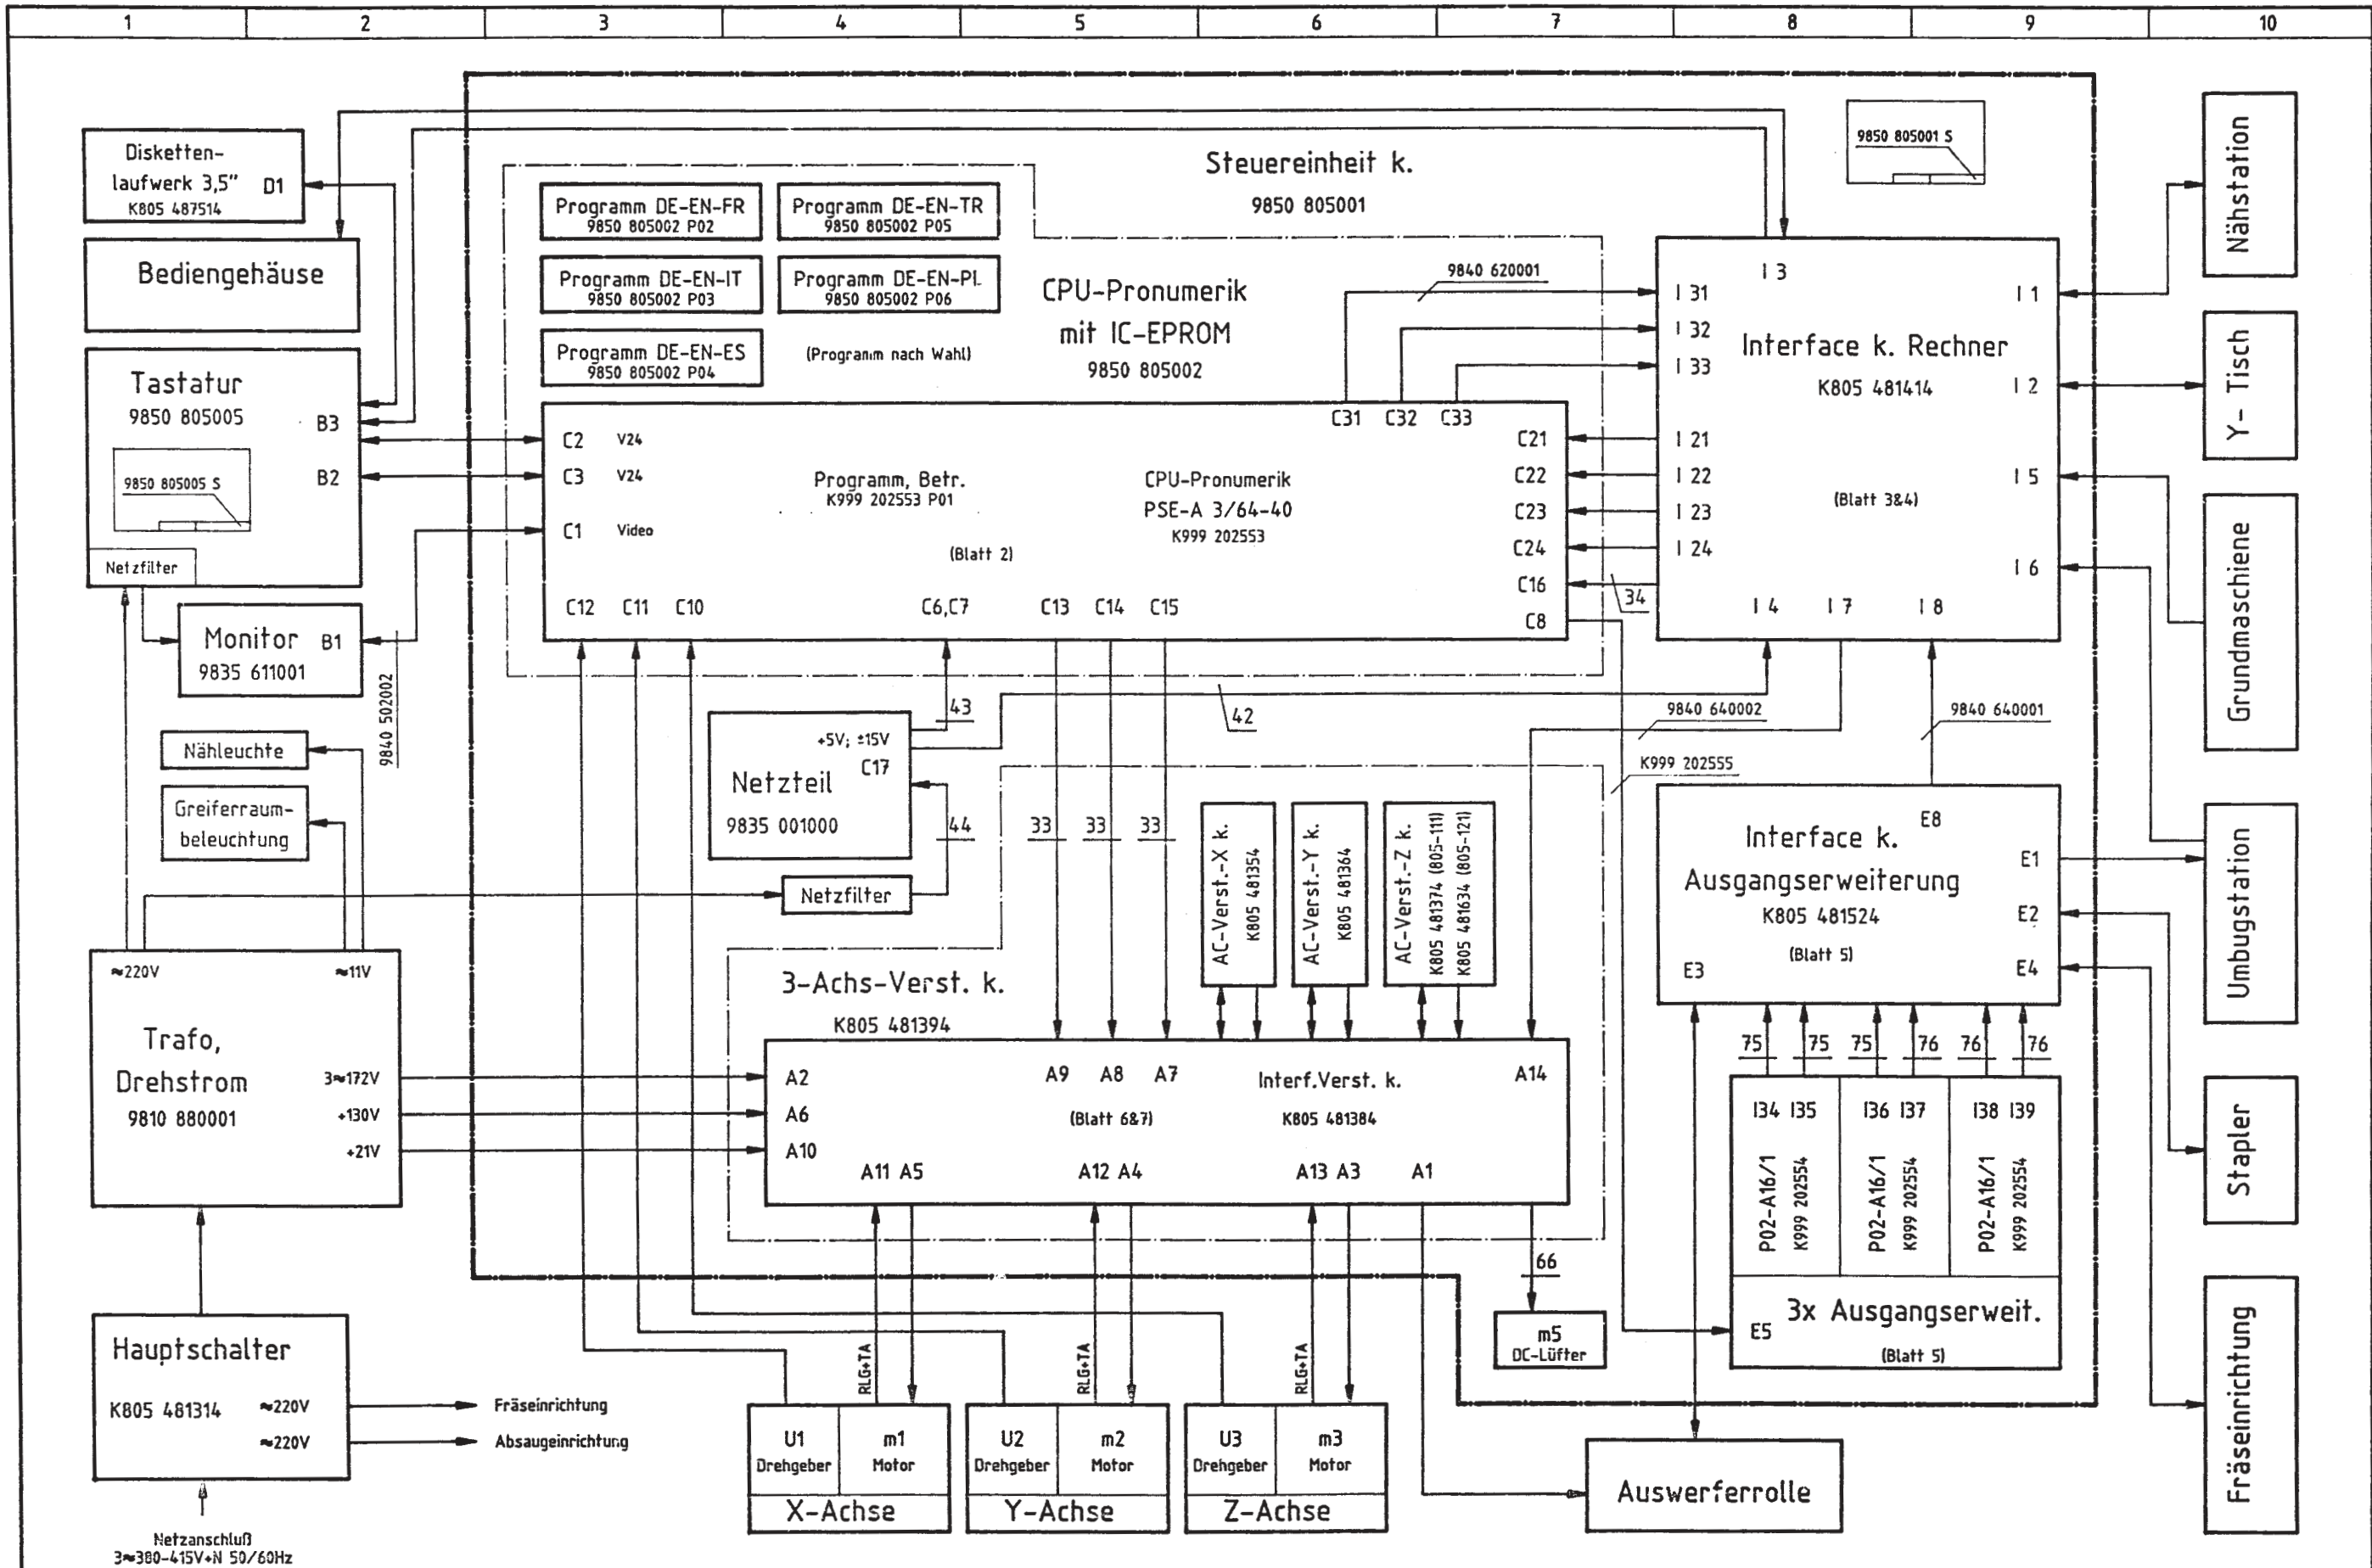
1 2 3 4 5 6 7 8 9 10

Disketten-laufwerk 3,5" D1
K805 487514

Bediengehäuse

Tastatur
9850 805005
B3
B2
9850 805005 S
Netzfilter

Monitor B1
9835 611001

9840 502002

Nähleuchte

Greiferraum-beleuchtung

Trafo, Drehstrom
9810 880001
≈220V
≈11V
3≈172V
+130V
+21V

Hauptschalter
K805 481314
≈220V
≈220V
Fräseinrichtung
Absaugeinrichtung

Netzanschluß
3≈380-415V+N 50/60Hz

Steuereinheit k.
9850 805001

9850 805001 S

Programm DE-EN-FR
9850 805002 P02
Programm DE-EN-TR
9850 805002 P05
Programm DE-EN-IT
9850 805002 P03
Programm DE-EN-PL
9850 805002 P06
Programm DE-EN-ES
9850 805002 P04
(Programm nach Wahl)

CPU-Pronumerik mit IC-EPROM
9850 805002

9840 620001

C31 C32 C33
C2 V24
C3 V24
C1 Video
Programm, Betr.
K999 202553 P01
CPU-Pronumerik
PSE-A 3/64-40
K999 202553
(Blatt 2)
C21
C22
C23
C24
C16
C8
C12 C11 C10 C6,C7 C13 C14 C15

34
43
42
44
33 33 33

Netzteil
+5V; ±15V
C17
9835 001000

Netzfilter

AC-Verst.-X k.
K805 481354
AC-Verst.-Y k.
K805 481364
AC-Verst.-Z k.
K805 481374 (805-111)
K805 481634 (805-121)

3-Achs-Verst. k.
K805 481394

A2
A6
A10
A9 A8 A7
Interf.Verst. k.
K805 481384
(Blatt 6&7)
A14
A11 A5
A12 A4
A13 A3
A1

66
m5
DC-Lüfter

RLG+TA
RLG+TA
RLG+TA

U1 Drehgeber
m1 Motor
X-Achse
U2 Drehgeber
m2 Motor
Y-Achse
U3 Drehgeber
m3 Motor
Z-Achse

Auswerferrolle

Interface k. Rechner
K805 481414
I 3
I 31
I 32
I 33
I 1
I 2
I 21
I 22
I 23
I 24
(Blatt 3&4)
I 5
I 6
I 4 I 7 I 8

9840 640002
9840 640001
K999 202555

Interface k. Ausgangserweiterung
K805 481524
(Blatt 5)
E8
E1
E2
E3
E4

75 75 75 76 76 76

I34 I35 I36 I37 I38 I39
P02-A16/1 K999 202554
P02-A16/1 K999 202554
P02-A16/1 K999 202554

3x Ausgangserweit.
E5
(Blatt 5)

Nähstation
Y- Tisch
Grundmaschiene
Umbugstation
Stapler
Fräseinrichtung